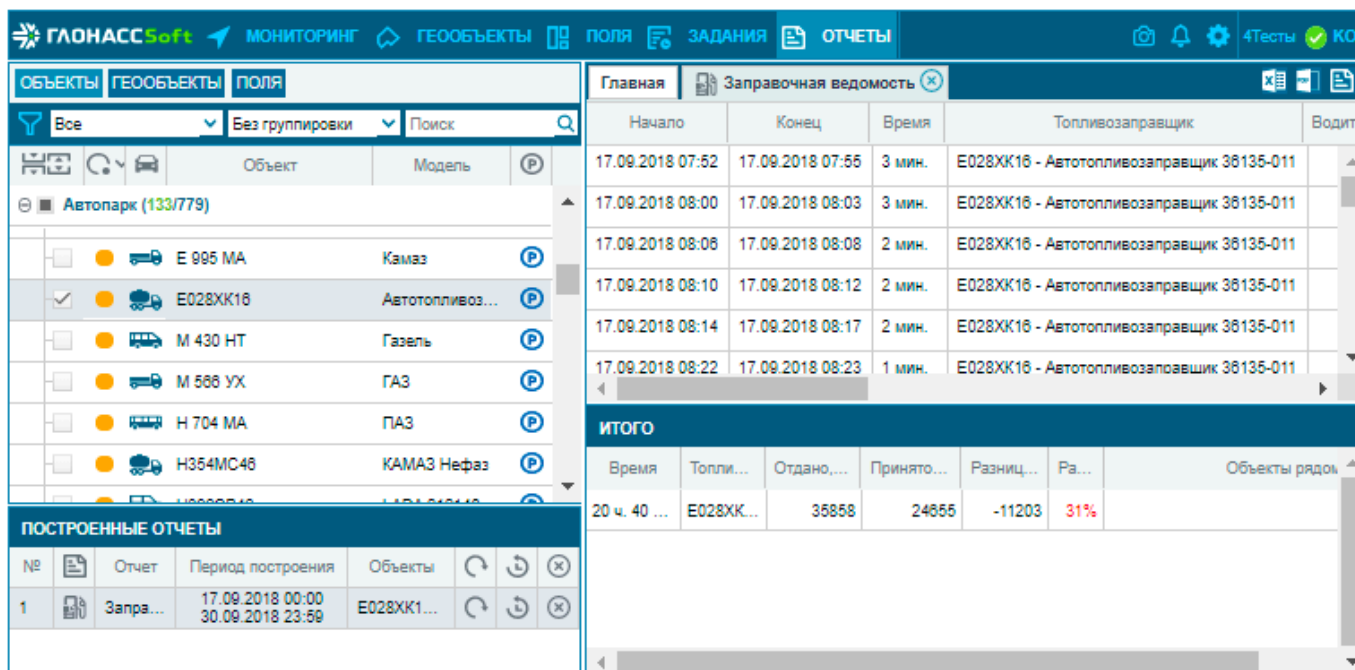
ГЛОНАССSoft МОНИТОРИНГ ГЕООБЪЕКТЫ ПОЛЯ ЗАДАНИЯ ОТЧЕТЫ 4Тесты КО

ОБЪЕКТЫ ГЕООБЪЕКТЫ ПОЛЯ

Все Без группировки Поиск

| | | Объект | Модель | |
|---|---|---|---|---|
| Автопарк (133/779) | | | | |
| | | Е 995 МА | Камаз | P |
| ✓ | | Е028ХК16 | Автотопливоз... | P |
| | | М 430 НТ | Газель | P |
| | | М 566 УХ | ГАЗ | P |
| | | Н 704 МА | ПАЗ | P |
| | | Н354МС46 | КАМАЗ Нефаз | P |

ПОСТРОЕННЫЕ ОТЧЕТЫ

| № | | Отчет | Период построения | Объекты |
|---|---|---|---|---|
| 1 | | Запра... | 17.09.2018 00:00 30.09.2018 23:59 | Е028ХК1... |

Главная Заправочная ведомость

| Начало | Конец | Время | Топливозаправщик | Водит |
|---|---|---|---|---|
| 17.09.2018 07:52 | 17.09.2018 07:55 | 3 мин. | Е028ХК16 - Автотопливозаправщик 36135-011 | |
| 17.09.2018 08:00 | 17.09.2018 08:03 | 3 мин. | Е028ХК16 - Автотопливозаправщик 36135-011 | |
| 17.09.2018 08:06 | 17.09.2018 08:08 | 2 мин. | Е028ХК16 - Автотопливозаправщик 36135-011 | |
| 17.09.2018 08:10 | 17.09.2018 08:12 | 2 мин. | Е028ХК16 - Автотопливозаправщик 36135-011 | |
| 17.09.2018 08:14 | 17.09.2018 08:17 | 2 мин. | Е028ХК16 - Автотопливозаправщик 36135-011 | |
| 17.09.2018 08:22 | 17.09.2018 08:23 | 1 мин. | Е028ХК16 - Автотопливозаправщик 36135-011 | |

ИТОГО

| Время | Топли... | Отдано,... | Принято... | Разниц... | Ра... | Объекты рядом |
|---|---|---|---|---|---|---|
| 20 ч. 40 ... | Е028ХК... | 35858 | 24655 | -11203 | 31% | |